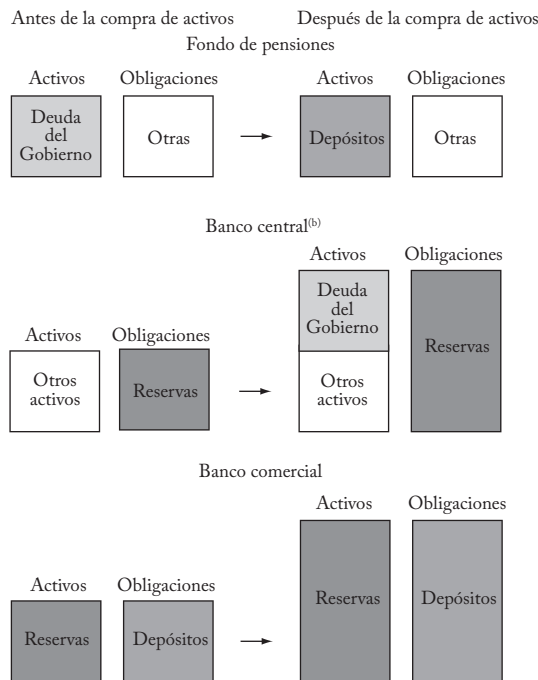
Antes de la compra de activos

Después de la compra de activos

Fondo de pensiones

Activos

Obligaciones

Deuda del Gobierno

Otras

Activos

Obligaciones

Depósitos

Otras

Banco central$^{(b)}$

Activos

Obligaciones

Otros activos

Reservas

Activos

Obligaciones

Deuda del Gobierno

Otros activos

Reservas

Banco comercial

Activos

Obligaciones

Reservas

Depósitos

Activos

Obligaciones

Reservas

Depósitos